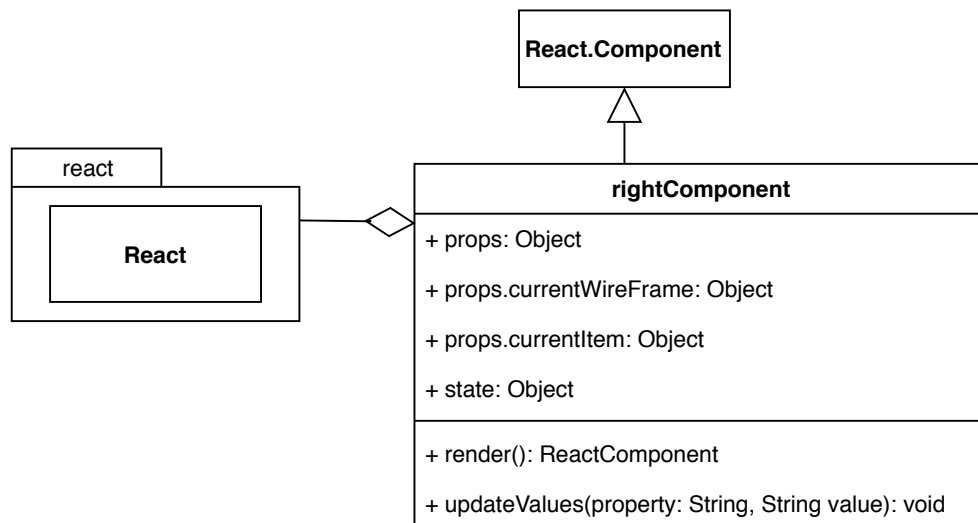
React.Component

react

React

rightComponent

+ props: Object

+ props.currentWireFrame: Object

+ props.currentItem: Object

+ state: Object

+ render(): ReactComponent

+ updateValues(property: String, String value): void